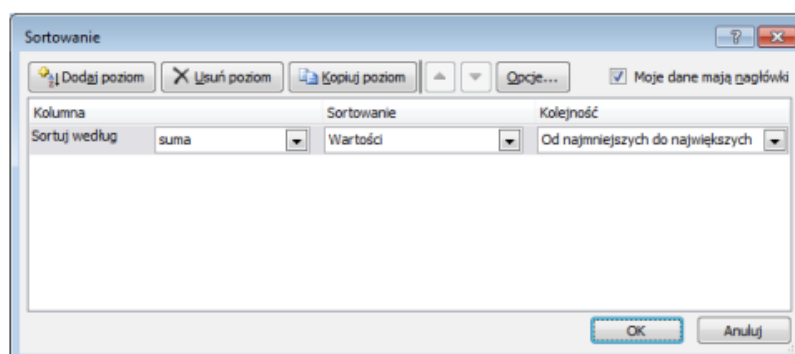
Sortowanie

?

Dodaj poziom

Usuń poziom

Kopiuj poziom

Opcje...

Moje dane mają nagłówki

| Kolumna | | Sortowanie | Kolejność |
|---|---|---|---|
| Sortuj według | suma | Wartości | Od najmniejszych do największych |

OK

Anuluj